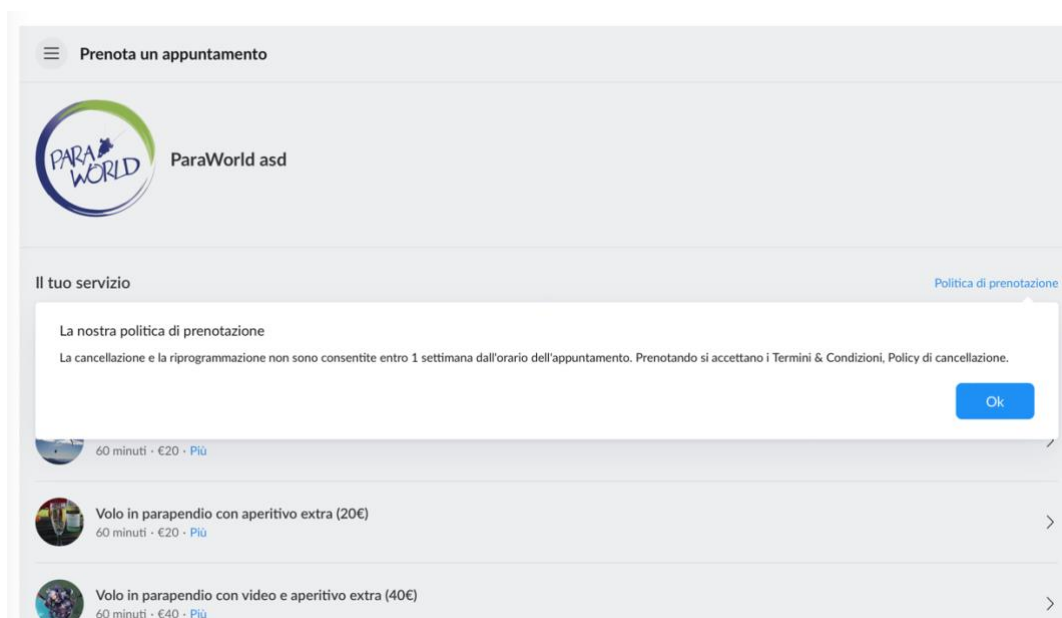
Prenota un appuntamento

PARA WORLD

ParaWorld asd

Il tuo servizio

Politica di prenotazione

La nostra politica di prenotazione

La cancellazione e la riprogrammazione non sono consentite entro 1 settimana dall'orario dell'appuntamento. Prenotando si accettano i Termini & Condizioni, Policy di cancellazione.

Ok

60 minuti · €20 · Più

Volo in parapendio con aperitivo extra (20€)
60 minuti · €20 · Più

Volo in parapendio con video e aperitivo extra (40€)
60 minuti · €40 · Più